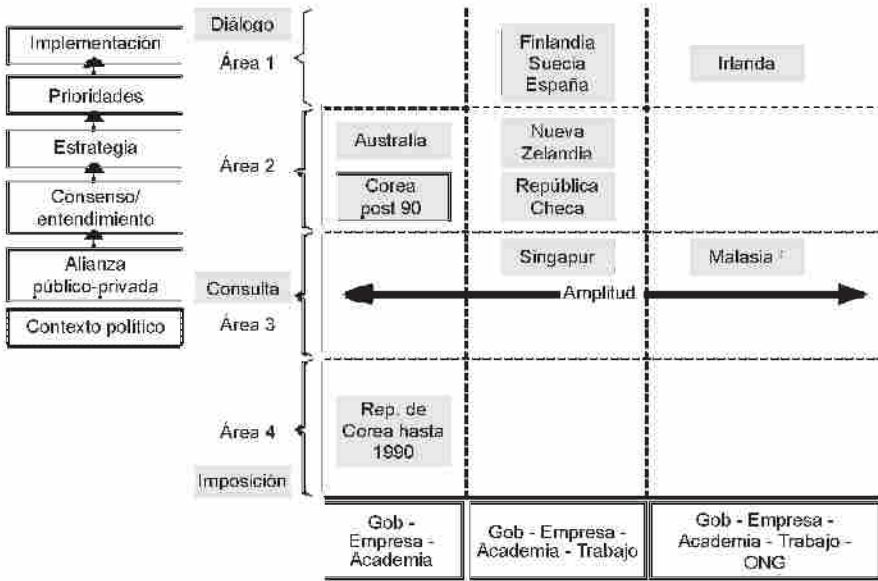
Implementación

Prioridades

Estrategia

Consenso/ entendimiento

Alianza público-privada

Contexto político

Diálogo

Área 1

Área 2

Consulta

Área 3

Área 4

Imposición

Finlandia Suecia España

Irlanda

Australia

Corea post 90

Nueva Zelandia

República Checa

Singapur

Malasia

Amplitud

Rep. de Corea hasta 1990

| Gob - Empresa - Academia | Gob - Empresa - Academia - Trabajo | Gob - Empresa - Academia - Trabajo - ONG |
|---|---|---|